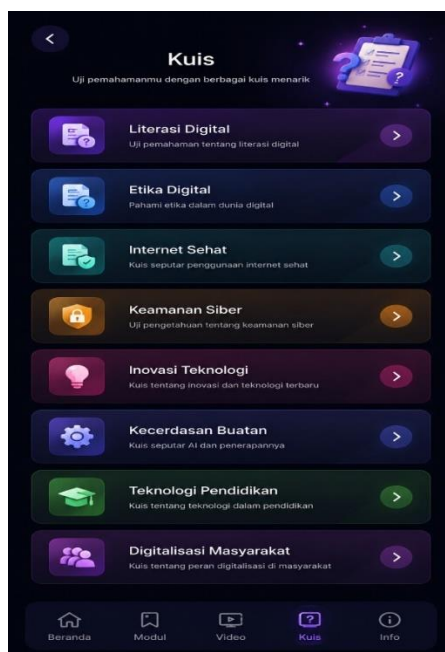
Kuis
Uji pemahamanmu dengan berbagai kuis menarik

Literasi Digital
Uji pemahaman tentang literasi digital

Etika Digital
Pahami etika dalam dunia digital

Internet Sehat
Kuis seputar penggunaan internet sehat

Keamanan Siber
Uji pengetahuan tentang keamanan siber

Inovasi Teknologi
Kuis tentang inovasi dan teknologi terbaru

Kecerdasan Buatan
Kuis seputar AI dan penerapannya

Teknologi Pendidikan
Kuis tentang teknologi dalam pendidikan

Digitalisasi Masyarakat
Kuis tentang peran digitalisasi di masyarakat

Beranda
Modul
Video
Kuis
Info